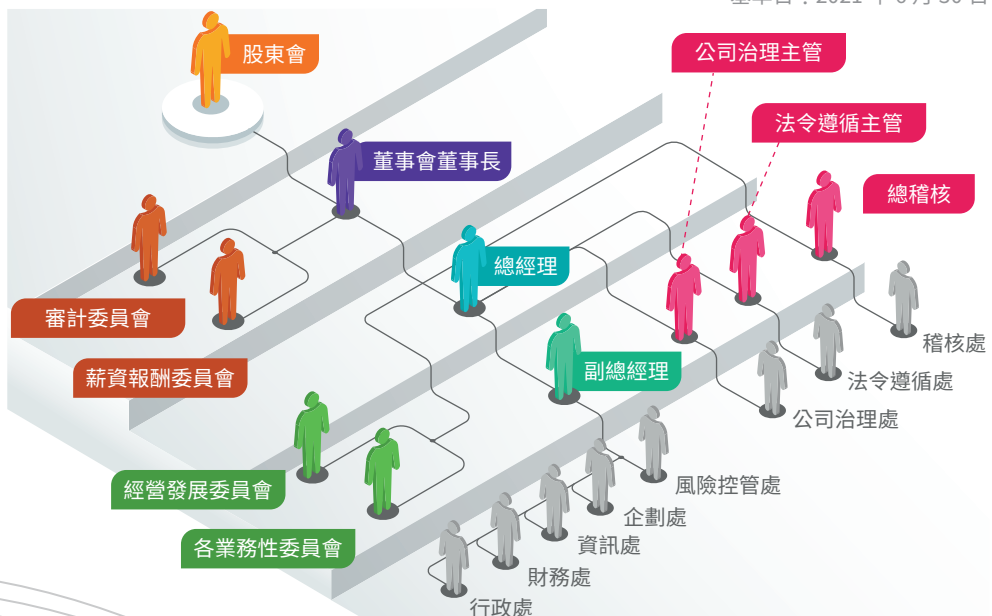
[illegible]

股東會

董事會董事長

審計委員會

薪資報酬委員會

總經理

副總經理

經營發展委員會

各業務性委員會

公司治理主管

法令遵循主管

總稽核

稽核處

法令遵循處

公司治理處

風險控管處

企劃處

資訊處

財務處

行政處